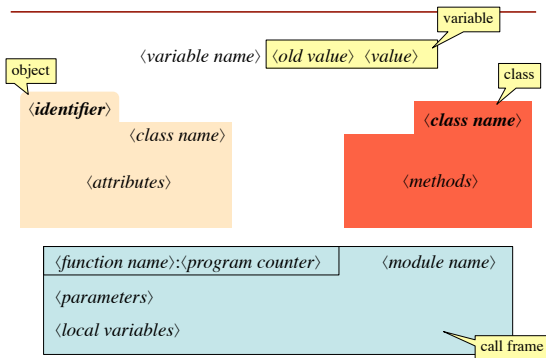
variable

$\langle$variable name$\rangle$ $\langle$old value$\rangle$ $\langle$value$\rangle$

object

$\langle$**identifier**$\rangle$

$\langle$class name$\rangle$

$\langle$attributes$\rangle$

class

$\langle$**class name**$\rangle$

$\langle$methods$\rangle$

$\langle$function name$\rangle$:$\langle$program counter$\rangle$

$\langle$module name$\rangle$

$\langle$parameters$\rangle$

$\langle$local variables$\rangle$

call frame